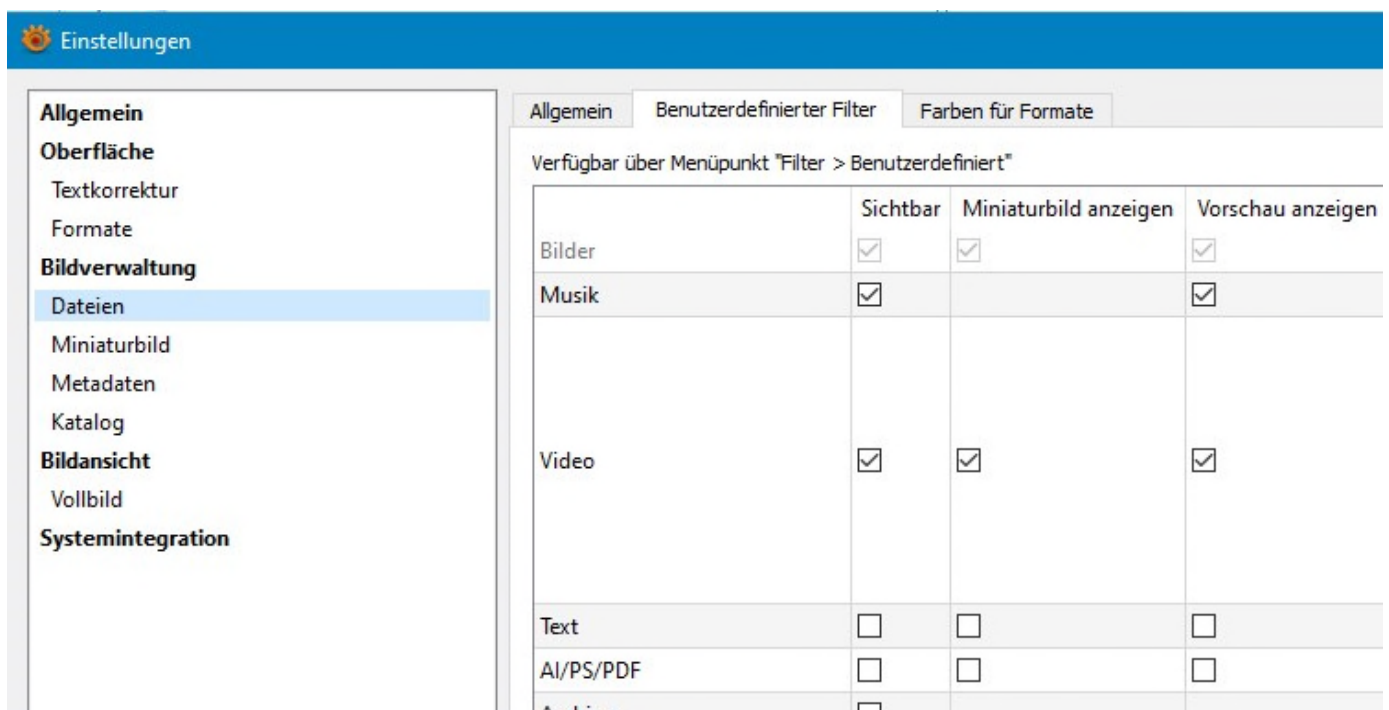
Einstellungen

Allgemein
Oberfläche
Textkorrektur
Formate
Bildverwaltung
Dateien
Miniaturbild
Metadaten
Katalog
Bildansicht
Vollbild
Systemintegration

Allgemein | Benutzerdefinierter Filter | Farben für Formate

Verfügbar über Menüpunkt "Filter > Benutzerdefiniert"

| | Sichtbar | Miniaturbild anzeigen | Vorschau anzeigen |
|---|---|---|---|
| Bilder | ☑ | ☑ | ☑ |
| Musik | ☑ | | ☑ |
| Video | ☑ | ☑ | ☑ |
| Text | ☐ | ☐ | ☐ |
| AI/PS/PDF | ☐ | ☐ | ☐ |
| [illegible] | ☐ | | |